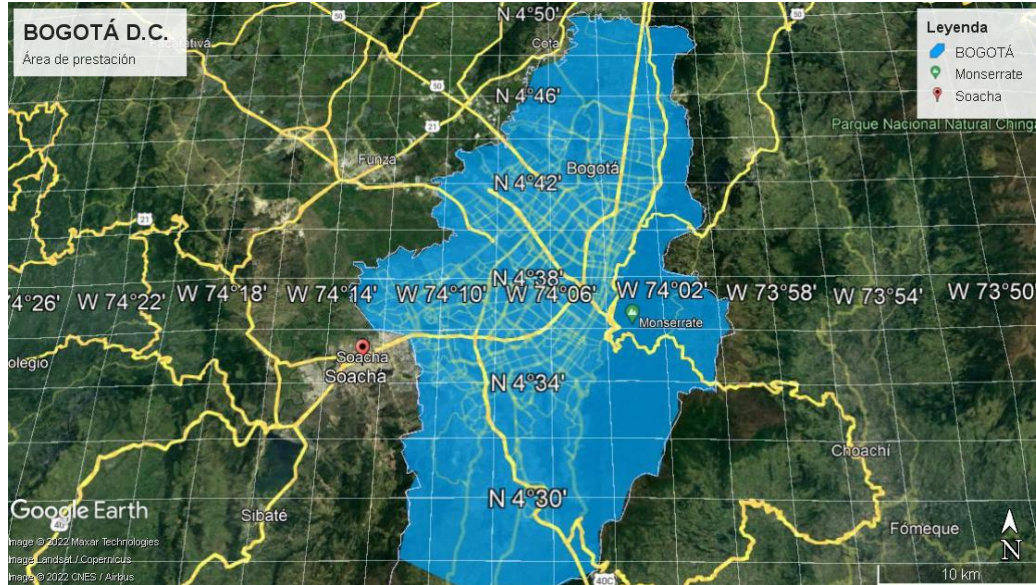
BOGOTÁ D.C.
Área de prestación

Leyenda
BOGOTÁ
Monserrate
Soacha

N 4°50'
N 4°46'
N 4°42'
N 4°38'
N 4°34'
N 4°30'

4°26' W 74°22' W 74°18' W 74°14' W 74°10' W 74°06' W 74°02' W 73°58' W 73°54' W 73°50'

Facatativá
Cota
Funza
Bogotá
Parque Nacional Natural Chinga
Monserrate
olegio
Soacha
Soacha
Choachí
Sibaté
Fómeque

50
50
21
21
40
40C

Google Earth
Image © 2022 Maxar Technologies
Image Landsat / Copernicus
Image © 2022 CNES / Airbus

N
10 km